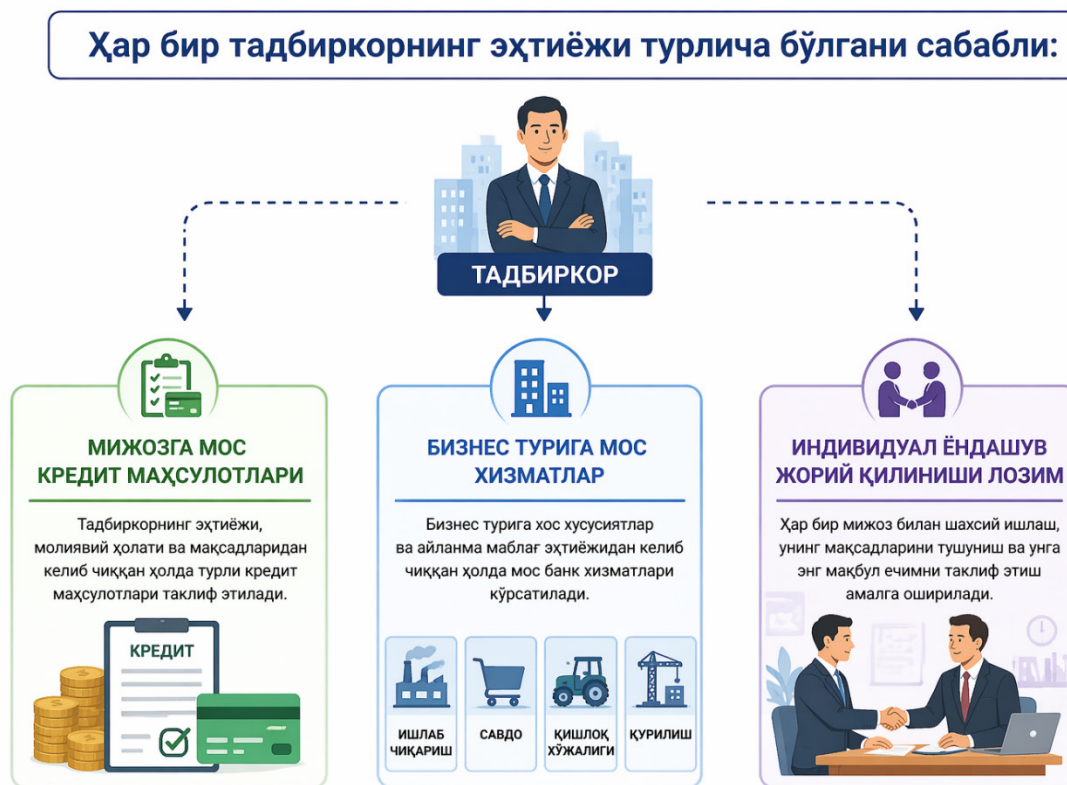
Ҳар бир тадбиркорнинг эҳтиёжи турлича бўлгани сабабли:

ТАДБИРКОР

МИЖОЗГА МОС КРЕДИТ МАҲСУЛОТЛАРИ

Тадбиркорнинг эҳтиёжи, молиявий ҳолати ва мақсадларидан келиб чиққан ҳолда турли кредит маҳсулотлари таклиф этилади.

КРЕДИТ

БИЗНЕС ТУРИГА МОС ХИЗМАТЛАР

Бизнес турига хос хусусиятлар ва айланма маблағ эҳтиёжидан келиб чиққан ҳолда мос банк хизматлари кўрсатилади.

ИШЛАБ ЧИҚАРИШ

САВДО

ҚИШЛОҚ ХЎЖАЛИГИ

ҚУРИЛИШ

ИНДИВИДУАЛ ЁНДАШУВ ЖОРИЙ ҚИЛИНИШИ ЛОЗИМ

Ҳар бир мижоз билан шахсий ишлаш, унинг мақсадларини тушуниш ва унга энг мақбул ечимни таклиф этиш амалга оширилади.